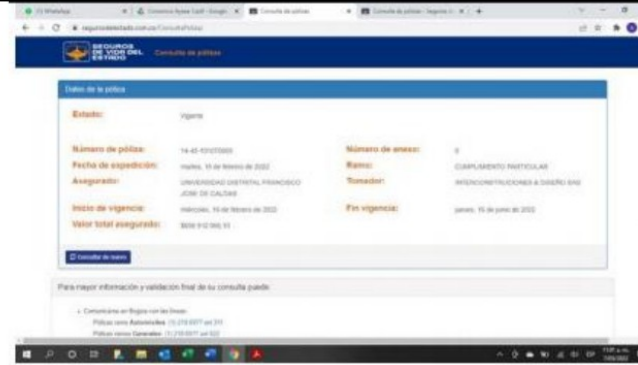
SEGUROS DE VIDA DEL ESTADO Consulta de pólizas

Datos de la póliza

Estado: Vigente

Número de póliza: 14-45-101070005
Fecha de expedición: martes, 15 de febrero de 2022
Asegurado: UNIVERSIDAD DISTRITAL FRANCISCO JOSE DE CALDAS
Inicio de vigencia: miércoles, 16 de febrero de 2022
Valor total asegurado: $559.912.966,10

Número de anexo: 0
Ramo: CUMPLIMIENTO PARTICULAR
Tomador: INTERCONSTRUCCIONES & DISEÑO SAS
Fin vigencia: jueves, 16 de junio de 2022

Consultar de nuevo

Para mayor información y validación final de su consulta puede:

Comunicarse en Bogota con las líneas:
Pólizas ramo Automóviles: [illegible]
Pólizas ramos Generales: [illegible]